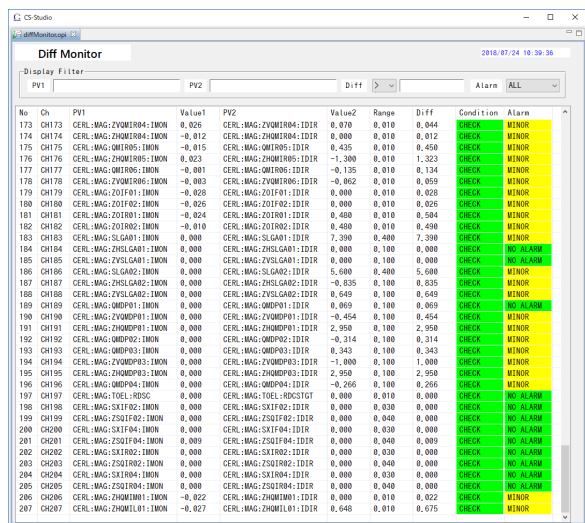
CS-Studio

diffMonitor.opi

Diff Monitor

2018/07/24 10:39:36

Display Filter

PV1 PV2 Diff > Alarm ALL

| No | Ch | PV1 | Value1 | PV2 | Value2 | Range | Diff | Condition | Alarm |
|---|---|---|---|---|---|---|---|---|---|
| 173 | CH173 | CERL:MAG:ZVQMIR04:IMON | 0.026 | CERL:MAG:ZVQMIR04:IDIR | 0.070 | 0.010 | 0.044 | CHECK | MINOR |
| 174 | CH174 | CERL:MAG:ZHQMIR04:IMON | -0.012 | CERL:MAG:ZHQMIR04:IDIR | 0.000 | 0.010 | 0.012 | CHECK | MINOR |
| 175 | CH175 | CERL:MAG:QMIR05:IMON | -0.015 | CERL:MAG:QMIR05:IDIR | 0.435 | 0.010 | 0.450 | CHECK | MINOR |
| 176 | CH176 | CERL:MAG:ZHQMIR05:IMON | 0.023 | CERL:MAG:ZHQMIR05:IDIR | -1.300 | 0.010 | 1.323 | CHECK | MINOR |
| 177 | CH177 | CERL:MAG:QMIR06:IMON | -0.001 | CERL:MAG:QMIR06:IDIR | -0.135 | 0.010 | 0.134 | CHECK | MINOR |
| 178 | CH178 | CERL:MAG:ZVQMIR06:IMON | -0.003 | CERL:MAG:ZVQMIR06:IDIR | -0.062 | 0.010 | 0.059 | CHECK | MINOR |
| 179 | CH179 | CERL:MAG:ZOIF01:IMON | -0.028 | CERL:MAG:ZOIF01:IDIR | 0.000 | 0.010 | 0.028 | CHECK | MINOR |
| 180 | CH180 | CERL:MAG:ZOIF02:IMON | -0.026 | CERL:MAG:ZOIF02:IDIR | 0.000 | 0.010 | 0.026 | CHECK | MINOR |
| 181 | CH181 | CERL:MAG:ZOIR01:IMON | -0.024 | CERL:MAG:ZOIR01:IDIR | 0.480 | 0.010 | 0.504 | CHECK | MINOR |
| 182 | CH182 | CERL:MAG:ZOIR02:IMON | -0.010 | CERL:MAG:ZOIR02:IDIR | 0.480 | 0.010 | 0.490 | CHECK | MINOR |
| 183 | CH183 | CERL:MAG:SLGA01:IMON | 0.000 | CERL:MAG:SLGA01:IDIR | 7.390 | 0.400 | 7.390 | CHECK | MINOR |
| 184 | CH184 | CERL:MAG:ZHSLGA01:IMON | 0.000 | CERL:MAG:ZHSLGA01:IDIR | 0.000 | 0.100 | 0.000 | CHECK | NO ALARM |
| 185 | CH185 | CERL:MAG:ZVSLGA01:IMON | 0.000 | CERL:MAG:ZVSLGA01:IDIR | 0.000 | 0.100 | 0.000 | CHECK | NO ALARM |
| 186 | CH186 | CERL:MAG:SLGA02:IMON | 0.000 | CERL:MAG:SLGA02:IDIR | 5.600 | 0.400 | 5.600 | CHECK | MINOR |
| 187 | CH187 | CERL:MAG:ZHSLGA02:IMON | 0.000 | CERL:MAG:ZHSLGA02:IDIR | -0.835 | 0.100 | 0.835 | CHECK | MINOR |
| 188 | CH188 | CERL:MAG:ZVSLGA02:IMON | 0.000 | CERL:MAG:ZVSLGA02:IDIR | 0.649 | 0.100 | 0.649 | CHECK | MINOR |
| 189 | CH189 | CERL:MAG:QMDP01:IMON | 0.000 | CERL:MAG:QMDP01:IDIR | 0.069 | 0.100 | 0.069 | CHECK | NO ALARM |
| 190 | CH190 | CERL:MAG:ZVQMDP01:IMON | 0.000 | CERL:MAG:ZVQMDP01:IDIR | -0.454 | 0.100 | 0.454 | CHECK | MINOR |
| 191 | CH191 | CERL:MAG:ZHQMDP01:IMON | 0.000 | CERL:MAG:ZHQMDP01:IDIR | 2.950 | 0.100 | 2.950 | CHECK | MINOR |
| 192 | CH192 | CERL:MAG:QMDP02:IMON | 0.000 | CERL:MAG:QMDP02:IDIR | -0.314 | 0.100 | 0.314 | CHECK | MINOR |
| 193 | CH193 | CERL:MAG:QMDP03:IMON | 0.000 | CERL:MAG:QMDP03:IDIR | 0.343 | 0.100 | 0.343 | CHECK | MINOR |
| 194 | CH194 | CERL:MAG:ZVQMDP03:IMON | 0.000 | CERL:MAG:ZVQMDP03:IDIR | -1.000 | 0.100 | 1.000 | CHECK | MINOR |
| 195 | CH195 | CERL:MAG:ZHQMDP03:IMON | 0.000 | CERL:MAG:ZHQMDP03:IDIR | 2.950 | 0.100 | 2.950 | CHECK | MINOR |
| 196 | CH196 | CERL:MAG:QMDP04:IMON | 0.000 | CERL:MAG:QMDP04:IDIR | -0.266 | 0.100 | 0.266 | CHECK | MINOR |
| 197 | CH197 | CERL:MAG:TOEL:RDSC | 0.000 | CERL:MAG:TOEL:RDCSTGT | 0.000 | 0.010 | 0.000 | CHECK | NO ALARM |
| 198 | CH198 | CERL:MAG:SXIF02:IMON | 0.000 | CERL:MAG:SXIF02:IDIR | 0.000 | 0.030 | 0.000 | CHECK | NO ALARM |
| 199 | CH199 | CERL:MAG:ZSQIF02:IMON | 0.000 | CERL:MAG:ZSQIF02:IDIR | 0.000 | 0.040 | 0.000 | CHECK | NO ALARM |
| 200 | CH200 | CERL:MAG:SXIF04:IMON | 0.000 | CERL:MAG:SXIF04:IDIR | 0.000 | 0.030 | 0.000 | CHECK | NO ALARM |
| 201 | CH201 | CERL:MAG:ZSQIF04:IMON | 0.009 | CERL:MAG:ZSQIF04:IDIR | 0.000 | 0.040 | 0.009 | CHECK | NO ALARM |
| 202 | CH202 | CERL:MAG:SXIR02:IMON | 0.000 | CERL:MAG:SXIR02:IDIR | 0.000 | 0.030 | 0.000 | CHECK | NO ALARM |
| 203 | CH203 | CERL:MAG:ZSQIR02:IMON | 0.000 | CERL:MAG:ZSQIR02:IDIR | 0.000 | 0.040 | 0.000 | CHECK | NO ALARM |
| 204 | CH204 | CERL:MAG:SXIR04:IMON | 0.000 | CERL:MAG:SXIR04:IDIR | 0.000 | 0.030 | 0.000 | CHECK | NO ALARM |
| 205 | CH205 | CERL:MAG:ZSQIR04:IMON | 0.000 | CERL:MAG:ZSQIR04:IDIR | 0.000 | 0.040 | 0.000 | CHECK | NO ALARM |
| 206 | CH206 | CERL:MAG:ZHQMIM01:IMON | -0.022 | CERL:MAG:ZHQMIM01:IDIR | 0.000 | 0.010 | 0.022 | CHECK | MINOR |
| 207 | CH207 | CERL:MAG:ZHQMIL01:IMON | -0.027 | CERL:MAG:ZHQMIL01:IDIR | 0.648 | 0.010 | 0.675 | CHECK | MINOR |